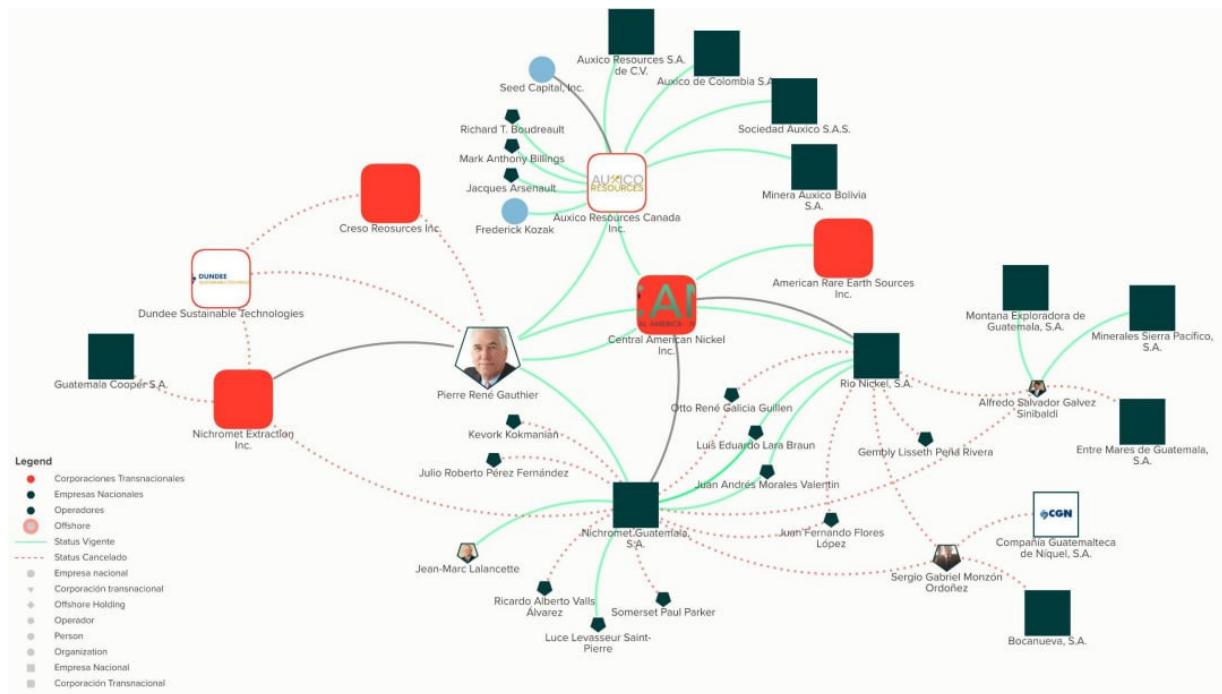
Auxico Resources S.A. de C.V.

Auxico de Colombia S.A.

Seed Capital, Inc.

Richard T. Boudreault

Sociedad Auxico S.A.S.

Mark Anthony Billings

AUXICO RESOURCES

Jacques Arsenault

Minera Auxico Bolivia S.A.

Frederick Kozak

Auxico Resources Canada Inc.

Creso Reosurces Inc.

American Rare Earth Sources Inc.

DUNDEE

Dundee Sustainable Technologies

CAN

Central American Nickel Inc.

Montana Exploradora de Guatemala, S.A.

Minerales Sierra Pacifico, S.A.

Guatemala Cooper S.A.

Pierre René Gauthier

Rio Nickel, S.A.

Alfredo Salvador Galvez Sinibaldi

Otto René Galicia Guillen

Nichromet Extraction Inc.

Kevork Kokmanian

Entre Mares de Guatemala, S.A.

Luis Eduardo Lara Braun

Gembly Lisseth Peña Rivera

Legend

Corporaciones Transnacionales

Julio Roberto Pérez Fernández

Empresas Nacionales

Juan Andrés Morales Valentin

Operadores

Offshore

Status Vigente

Nichromet Guatemala, S.A.

CGN

Status Cancelado

Juan Fernando Flores López

Compañía Guatemalteca de Niquel, S.A.

Empresa nacional

Jean-Marc Lalancette

Corporación transnacional

Sergio Gabriel Monzón Ordoñez

Offshore Holding

Ricardo Alberto Valls Álvarez

Somerset Paul Parker

Operador

Person

Luce Levasseur Saint-Pierre

Bocanueva, S.A.

Organization

Empresa Nacional

Corporación Transnacional